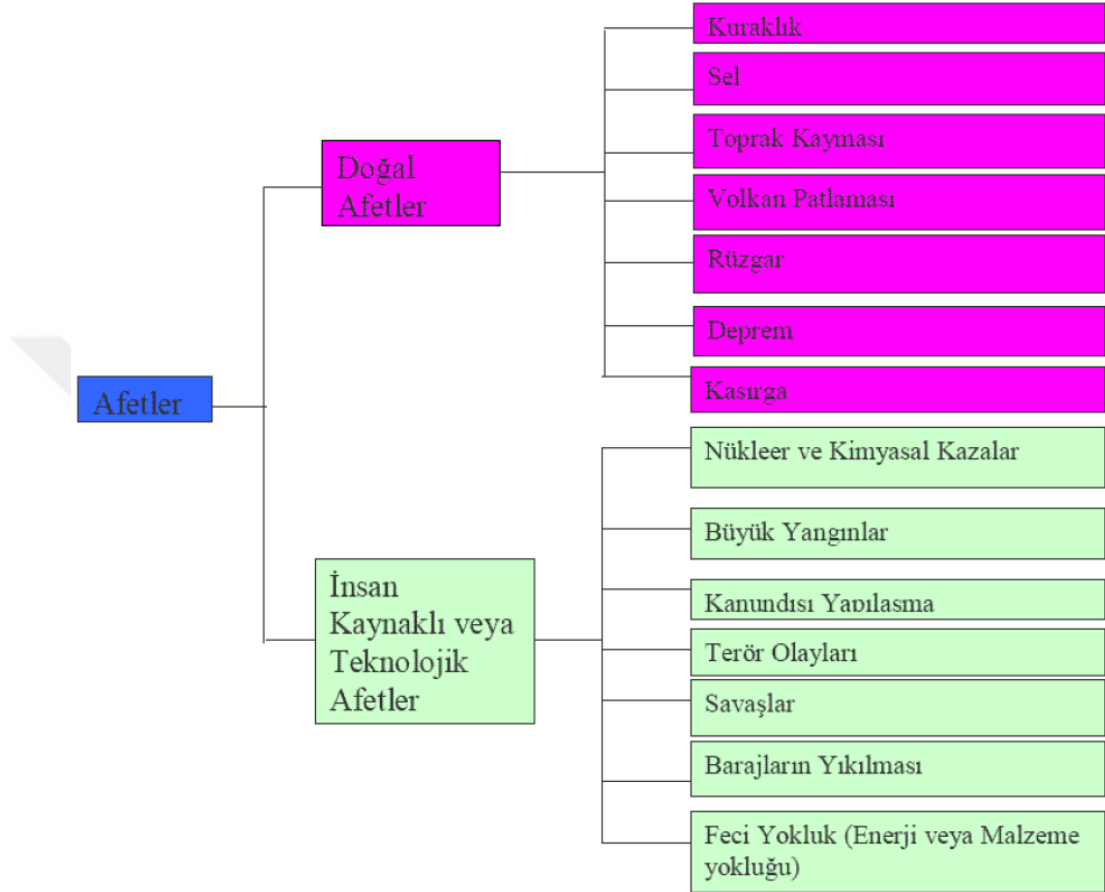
Afetler

Doğal Afetler

Kuraklık

Sel

Toprak Kayması

Volkan Patlaması

Rüzgar

Deprem

Kasırga

İnsan Kaynaklı veya Teknolojik Afetler

Nükleer ve Kimyasal Kazalar

Büyük Yangınlar

Kanundısı Yapılasma

Terör Olayları

Savaşlar

Barajların Yıkılması

Feci Yokluk (Enerji veya Malzeme yokluğu)